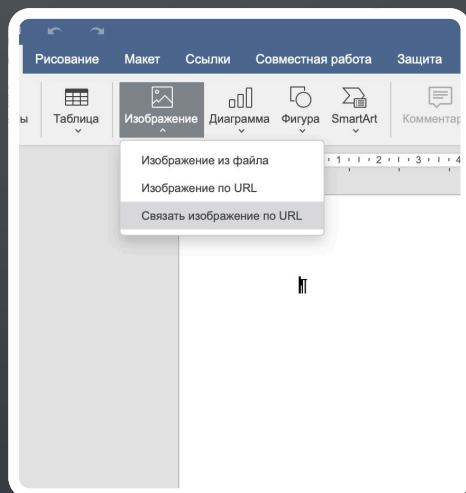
Рисование Макет Ссылки Совместная работа Защита

ы Таблица Изображение Диаграмма Фигура SmartArt Комментар

Изображение из файла
Изображение по URL
Связать изображение по URL

1 · 1 · 2 · 1 · 3 · 1 · 4